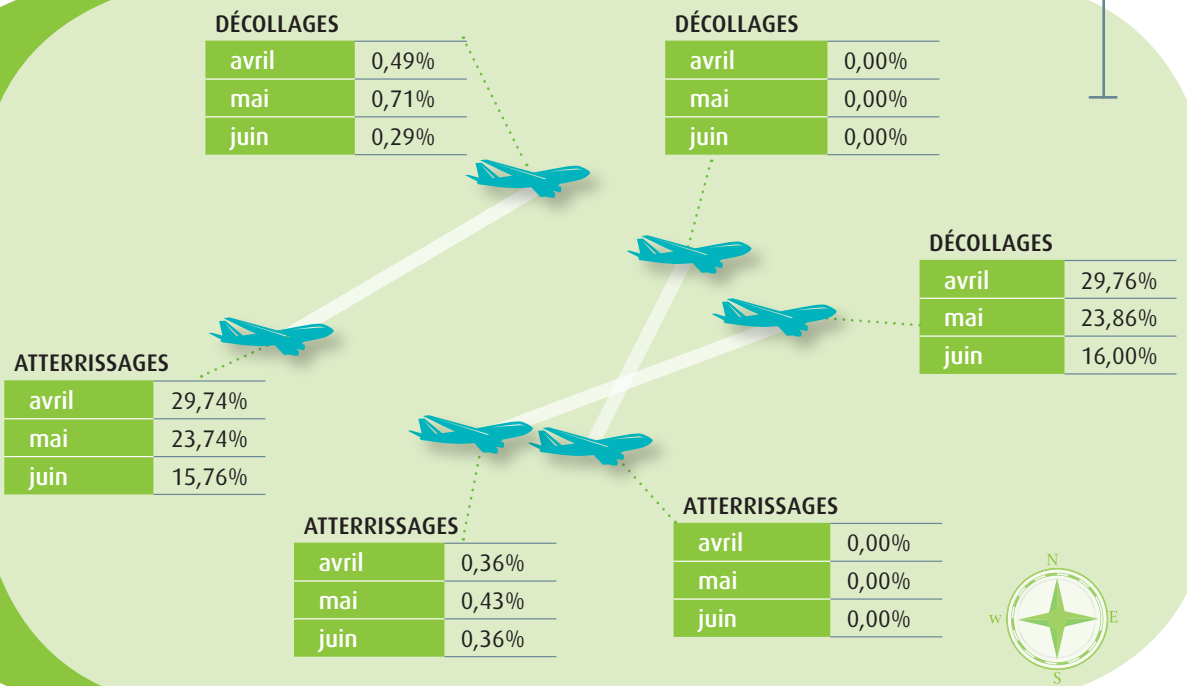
DÉCOLLAGES

| avril | 0,49% |
|---|---|
| mai | 0,71% |
| juin | 0,29% |

DÉCOLLAGES

| avril | 0,00% |
|---|---|
| mai | 0,00% |
| juin | 0,00% |

DÉCOLLAGES

| avril | 29,76% |
|---|---|
| mai | 23,86% |
| juin | 16,00% |

ATTERRISSAGES

| avril | 29,74% |
|---|---|
| mai | 23,74% |
| juin | 15,76% |

ATTERRISSAGES

| avril | 0,36% |
|---|---|
| mai | 0,43% |
| juin | 0,36% |

ATTERRISSAGES

| avril | 0,00% |
|---|---|
| mai | 0,00% |
| juin | 0,00% |

N
W
E
S